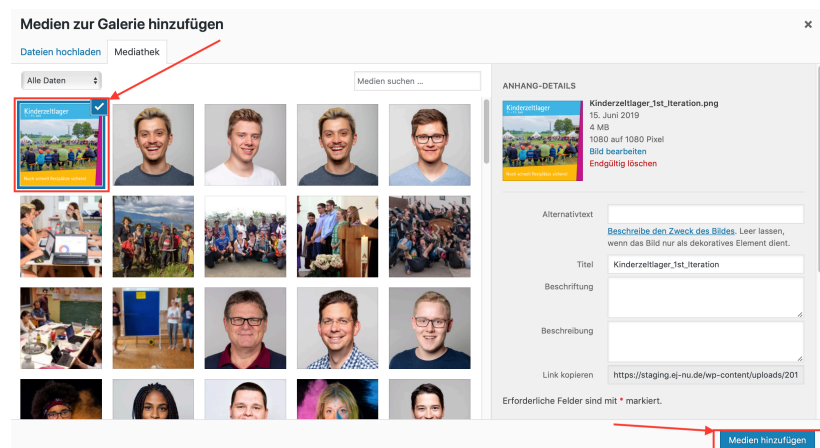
Medien zur Galerie hinzufügen

×

Dateien hochladen

Mediathek

Alle Daten

Medien suchen ...

Kinderzeltlager

ANHANG-DETAILS

Kinderzeltlager

Kinderzeltlager_1st_Iteration.png

15. Juni 2019

4 MB

1080 auf 1080 Pixel

Bild bearbeiten

Endgültig löschen

Alternativtext

Beschreibe den Zweck des Bildes. Leer lassen, wenn das Bild nur als dekoratives Element dient.

Titel

Kinderzeltlager_1st_Iteration

Beschriftung

Beschreibung

Link kopieren

https://staging.ej-nu.de/wp-content/uploads/201

Erforderliche Felder sind mit * markiert.

Medien hinzufügen